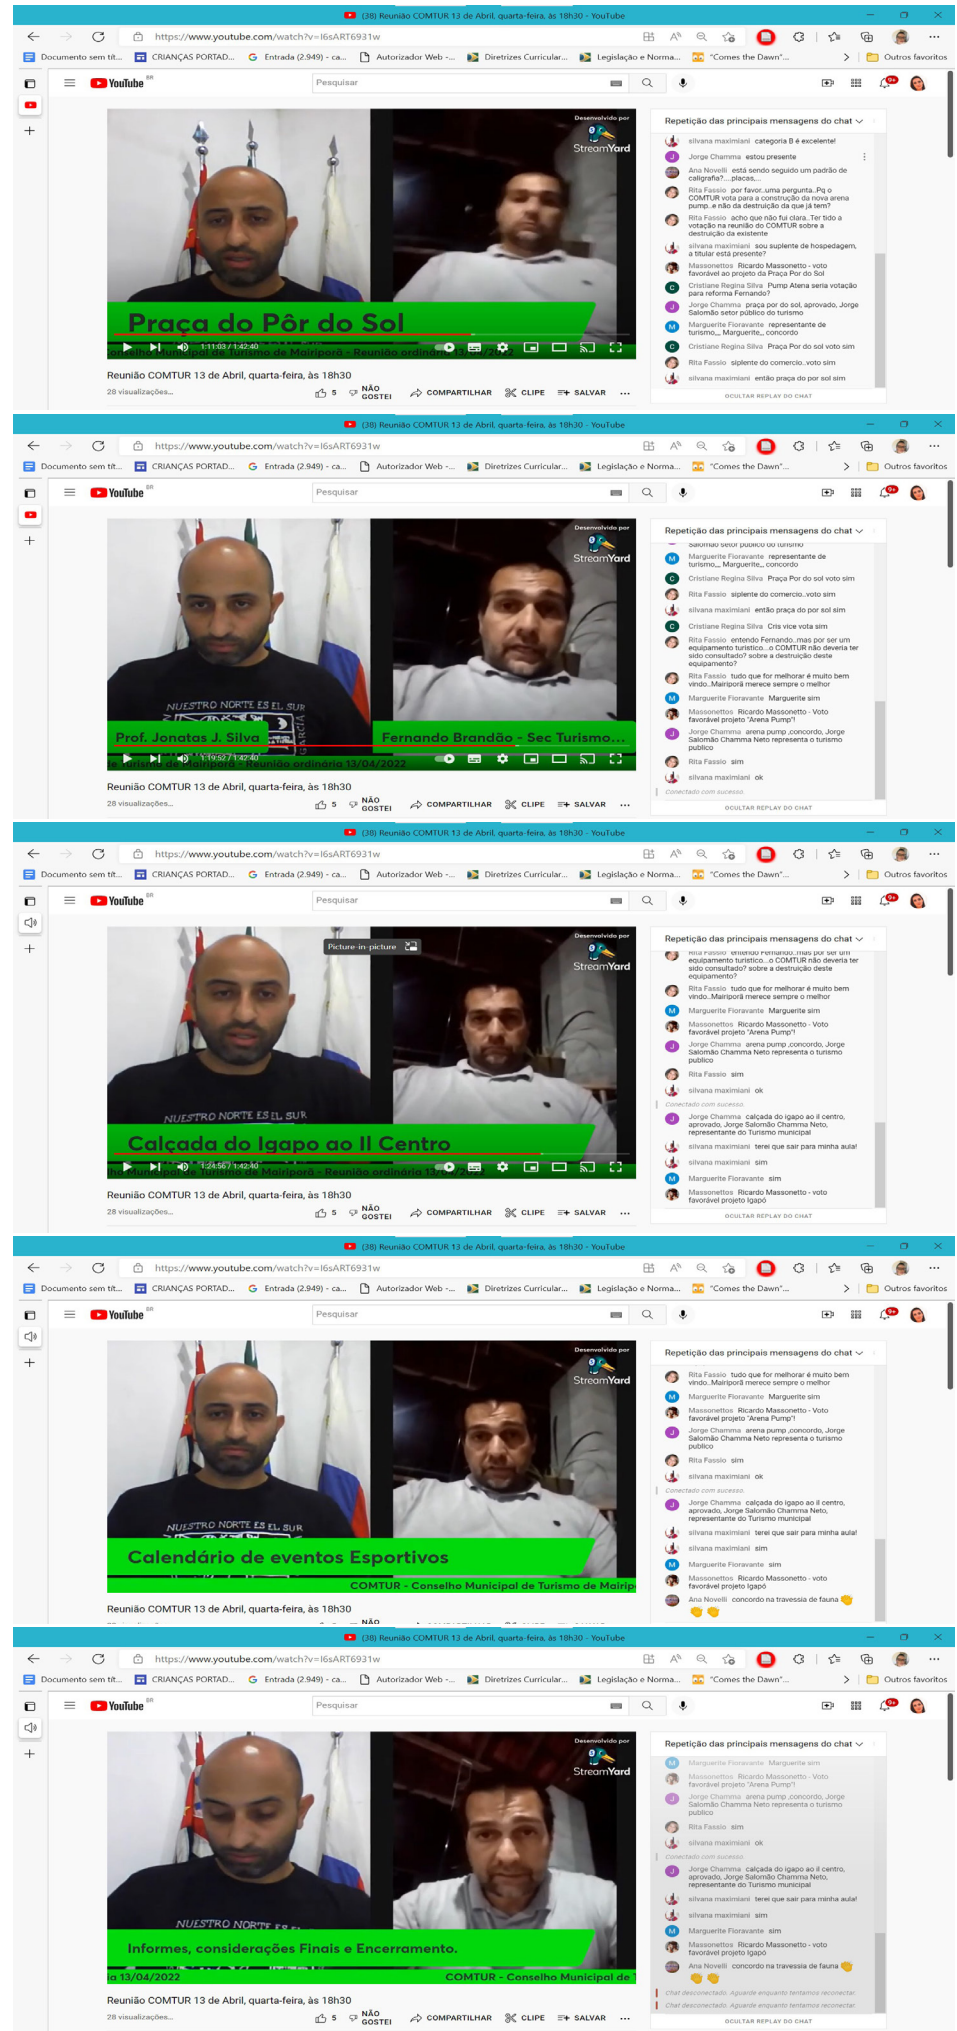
(38) Reunião COMTUR 13 de Abril, quarta-feira, às 18h30 - YouTube

https://www.youtube.com/watch?v=I6sART6931w

Documento sem tít... CRIANÇAS PORTAD... Entrada (2.949) - ca... Autorizador Web -... Diretrizes Curricular... Legislação e Norma... "Comes the Dawn"... Outros favoritos

YouTube BR

Pesquisar

Desenvolvido por StreamYard

Praça do Pôr do Sol

Conselho Municipal de Turismo de Mairiporã - Reunião ordinária 13/04/2022

1:11:03 / 1:42:40

Reunião COMTUR 13 de Abril, quarta-feira, às 18h30

28 visualizações

5 NÃO GOSTEI COMPARTILHAR CLIPE SALVAR ...

Repetição das principais mensagens do chat

silvana maximiani categoria B é excelente!
Jorge Chamma estou presente
Ana Novelli está sendo seguido um padrão de caligrafia?....placas,...
Rita Fassio por favor..uma pergunta..Pq o COMTUR vota para a construção da nova arena pump..e não da destruição da que já tem?
Rita Fassio acho que não fui clara.. Ter tido a votação na reunião do COMTUR sobre a destruição da existente
silvana maximiani sou suplente de hospedagem, a titular está presente?
Massonettos Ricardo Massonetto - voto favorável ao projeto da Praça Por do Sol
Cristiane Regina Silva Pump Atena seria votação para reforma Fernando?
Jorge Chamma praça por do sol, aprovado, Jorge Salomão setor público do turismo
Marguerite Fioravante representante de turismo,,, Marguerite,,, concordo
Cristiane Regina Silva Praça Por do sol voto sim
Rita Fassio siplente do comercio..voto sim
silvana maximiani então praça do por sol sim

OCULTAR REPLAY DO CHAT

(38) Reunião COMTUR 13 de Abril, quarta-feira, às 18h30 - YouTube

NUESTRO NORTE ES EL SUR

Prof. Jonatas J. Silva

Fernando Brandão - Sec Turismo...

de Turismo de Mairiporã - Reunião ordinária 13/04/2022

1:19:52 / 1:42:40

Reunião COMTUR 13 de Abril, quarta-feira, às 18h30

28 visualizações

Salomão setor público do turismo
Marguerite Fioravante representante de turismo,,, Marguerite,,, concordo
Cristiane Regina Silva Praça Por do sol voto sim
Rita Fassio siplente do comercio..voto sim
silvana maximiani então praça do por sol sim
Cristiane Regina Silva Cris vice vota sim
Rita Fassio entendo Fernando..mas por ser um equipamento turistico...o COMTUR não deveria ter sido consultado? sobre a destruição deste equipamento?
Rita Fassio tudo que for melhorar é muito bem vindo..Mairiporã merece sempre o melhor
Marguerite Fioravante Marguerite sim
Massonettos Ricardo Massonetto - Voto favorável projeto "Arena Pump"!
Jorge Chamma arena pump ,concordo, Jorge Salomão Chamma Neto representa o turismo publico
Rita Fassio sim
silvana maximiani ok
Conectado com sucesso.

OCULTAR REPLAY DO CHAT

(38) Reunião COMTUR 13 de Abril, quarta-feira, às 18h30 - YouTube

Picture-in-picture

NUESTRO NORTE ES EL SUR

Calçada do Igapo ao II Centro

Municipal de Turismo de Mairiporã - Reunião ordinária 13/04/2022

1:24:56 / 1:42:40

Reunião COMTUR 13 de Abril, quarta-feira, às 18h30

28 visualizações

Rita Fassio entendo Fernando..mas por ser um equipamento turistico...o COMTUR não deveria ter sido consultado? sobre a destruição deste equipamento?
Rita Fassio tudo que for melhorar é muito bem vindo..Mairiporã merece sempre o melhor
Marguerite Fioravante Marguerite sim
Massonettos Ricardo Massonetto - Voto favorável projeto "Arena Pump"!
Jorge Chamma arena pump ,concordo, Jorge Salomão Chamma Neto representa o turismo publico
Rita Fassio sim
silvana maximiani ok
Conectado com sucesso.
Jorge Chamma calçada do igapo ao il centro, aprovado, Jorge Salomão Chamma Neto, representante do Turismo municipal
silvana maximiani terei que sair para minha aula!
silvana maximiani sim
Marguerite Fioravante sim
Massonettos Ricardo Massonetto - voto favorável projeto Igapó

OCULTAR REPLAY DO CHAT

(38) Reunião COMTUR 13 de Abril, quarta-feira, às 18h30 - YouTube

NUESTRO NORTE ES EL SUR

Calendário de eventos Esportivos

COMTUR - Conselho Municipal de Turismo de Mairip

Reunião COMTUR 13 de Abril, quarta-feira, às 18h30

Rita Fassio tudo que for melhorar é muito bem vindo..Mairiporã merece sempre o melhor
Marguerite Fioravante Marguerite sim
Massonettos Ricardo Massonetto - Voto favorável projeto "Arena Pump"!
Jorge Chamma arena pump ,concordo, Jorge Salomão Chamma Neto representa o turismo publico
Rita Fassio sim
silvana maximiani ok
Conectado com sucesso.
Jorge Chamma calçada do igapo ao il centro, aprovado, Jorge Salomão Chamma Neto, representante do Turismo municipal
silvana maximiani terei que sair para minha aula!
silvana maximiani sim
Marguerite Fioravante sim
Massonettos Ricardo Massonetto - voto favorável projeto Igapó
Ana Novelli concordo na travessia de fauna

(38) Reunião COMTUR 13 de Abril, quarta-feira, às 18h30 - YouTube

NUESTRO NORTE ES EL SUR

Informes, considerações Finais e Encerramento.

ia 13/04/2022

COMTUR - Conselho Municipal de T

Reunião COMTUR 13 de Abril, quarta-feira, às 18h30

28 visualizações

Marguerite Fioravante Marguerite sim
Massonettos Ricardo Massonetto - Voto favorável projeto "Arena Pump"!
Jorge Chamma arena pump ,concordo, Jorge Salomão Chamma Neto representa o turismo publico
Rita Fassio sim
silvana maximiani ok
Conectado com sucesso.
Jorge Chamma calçada do igapo ao il centro, aprovado, Jorge Salomão Chamma Neto, representante do Turismo municipal
silvana maximiani terei que sair para minha aula!
silvana maximiani sim
Marguerite Fioravante sim
Massonettos Ricardo Massonetto - voto favorável projeto Igapó
Ana Novelli concordo na travessia de fauna
Chat desconectado. Aguarde enquanto tentamos reconectar.
Chat desconectado. Aguarde enquanto tentamos reconectar.

OCULTAR REPLAY DO CHAT